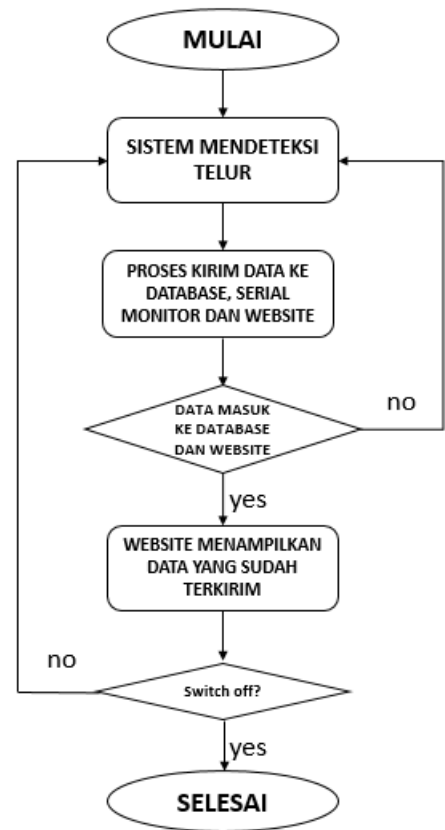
MULAI

SISTEM MENDETEKSI TELUR

PROSES KIRIM DATA KE DATABASE, SERIAL MONITOR DAN WEBSITE

no

DATA MASUK KE DATABASE DAN WEBSITE

yes

WEBSITE MENAMPILKAN DATA YANG SUDAH TERKIRIM

no

Switch off?

yes

SELESAI